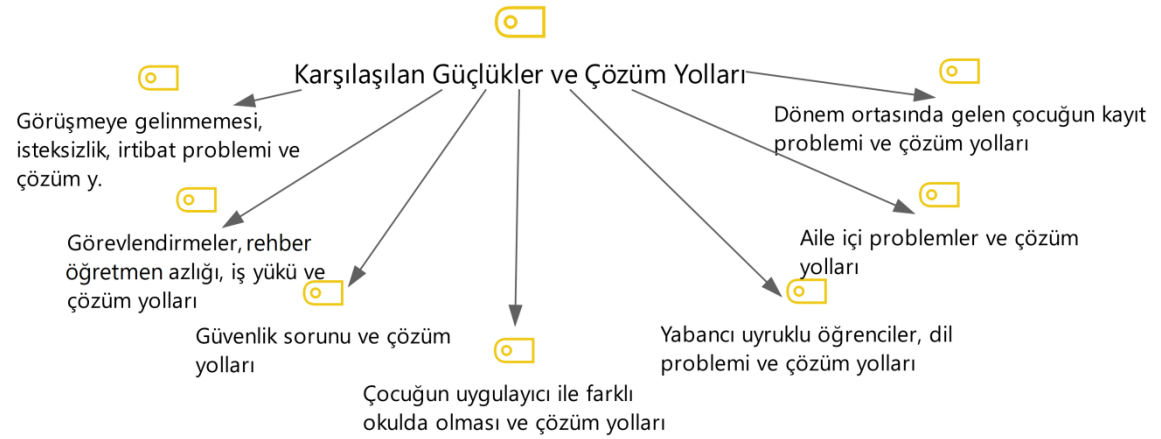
Karşılaşılan Güçlükler ve Çözüm Yolları

Görüşmeye gelinmemesi, isteksizlik, irtibat problemi ve çözüm y.

Görevlendirmeler, rehber öğretmen azlığı, iş yükü ve çözüm yolları

Güvenlik sorunu ve çözüm yolları

Çocuğun uygulayıcı ile farklı okulda olması ve çözüm yolları

Yabancı uyruklu öğrenciler, dil problemi ve çözüm yolları

Aile içi problemler ve çözüm yolları

Dönem ortasında gelen çocuğun kayıt problemi ve çözüm yolları